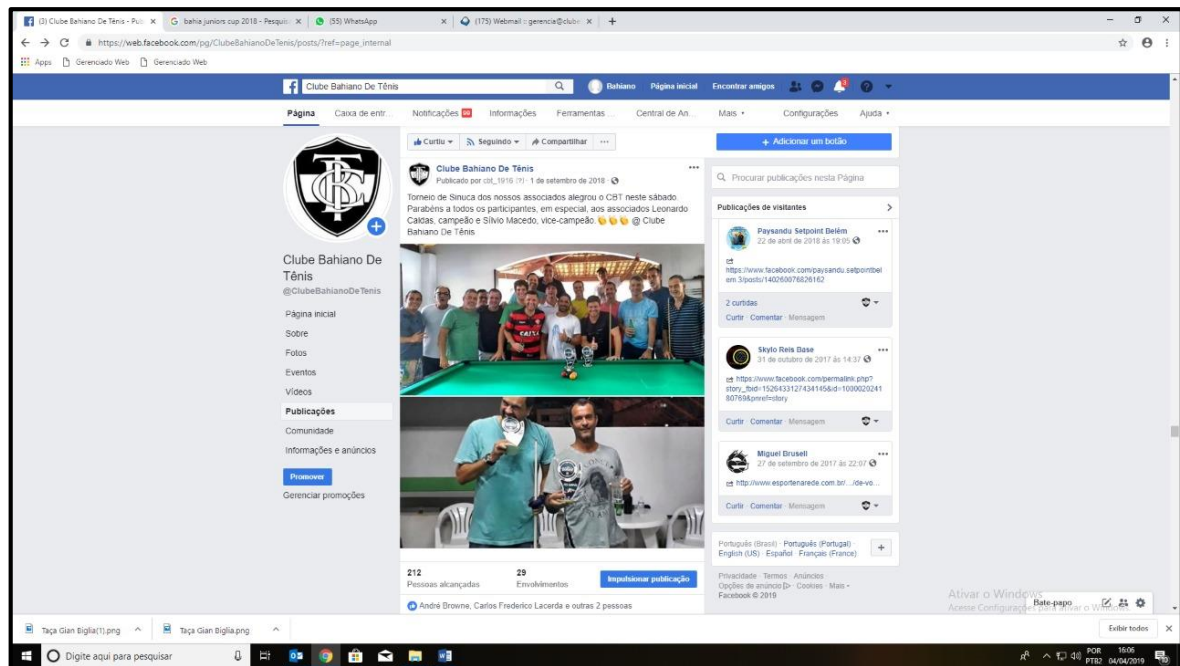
(3) Clube Bahiano De Tênis - Pu... × | bahia juniors cup 2018 - Pesquis × | (55) WhatsApp × | (175) Webmail :: gerencia@clube × | +

https://web.facebook.com/pg/ClubeBahianoDeTenis/posts/?ref=page_internal

Apps | Gerenciado Web | Gerenciado Web

Clube Bahiano De Tênis | Bahiano | Página inicial | Encontrar amigos

Página | Caixa de entr... | Notificações 99 | Informações | Ferramentas ... | Central de An... | Mais ▾ | Configurações | Ajuda ▾

Clube Bahiano De Tênis
@ClubeBahianoDeTenis

Página inicial
Sobre
Fotos
Eventos
Vídeos
Publicações
Comunidade
Informações e anúncios

Promover
Gerenciar promoções

Curtiu ▾ | Seguindo ▾ | Compartilhar | ···

Clube Bahiano De Tênis
Publicado por cbt_1916 [?] · 1 de setembro de 2018 ·

Torneio de Sinuca dos nossos associados alegrou o CBT neste sábado. Parabéns a todos os participantes, em especial, aos associados Leonardo Caldas, campeão e Silvio Macedo, vice-campeão. @ Clube Bahiano De Tênis.

212
Pessoas alcançadas
29
Envolvimentos
Impulsionar publicação

André Browne, Carlos Frederico Lacerda e outras 2 pessoas

+ Adicionar um botão

Procurar publicações nesta Página

Publicações de visitantes

Paysandu Setpoint Belém
22 de abril de 2018 às 19:05
https://www.facebook.com/paysandu.setpointbelem.3/posts/140260076826162
2 curtidas
Curtir · Comentar · Mensagem

Skylo Reis Base
31 de outubro de 2017 às 14:37
https://www.facebook.com/permalink.php?story_fbid=1526433127434145&id=100002024180769&pnref=story
Curtir · Comentar · Mensagem

Miguel Brusell
27 de setembro de 2017 às 22:07
http://www.esportenarede.com.br/.../de-vo...
Curtir · Comentar · Mensagem

Português (Brasil) · Português (Portugal) · English (US) · Español · Français (France)

Privacidade · Termos · Anúncios · Opções de anúncio · Cookies · Mais · Facebook © 2019

Ativar o Windows
Acesse Configurações para ativar o Windows.
Bate-papo

Taça Gian Biglia(1).png ^ | Taça Gian Biglia.png ^ | Exibir todos ×

Digite aqui para pesquisar
POR PTB2 16:06 04/04/2019